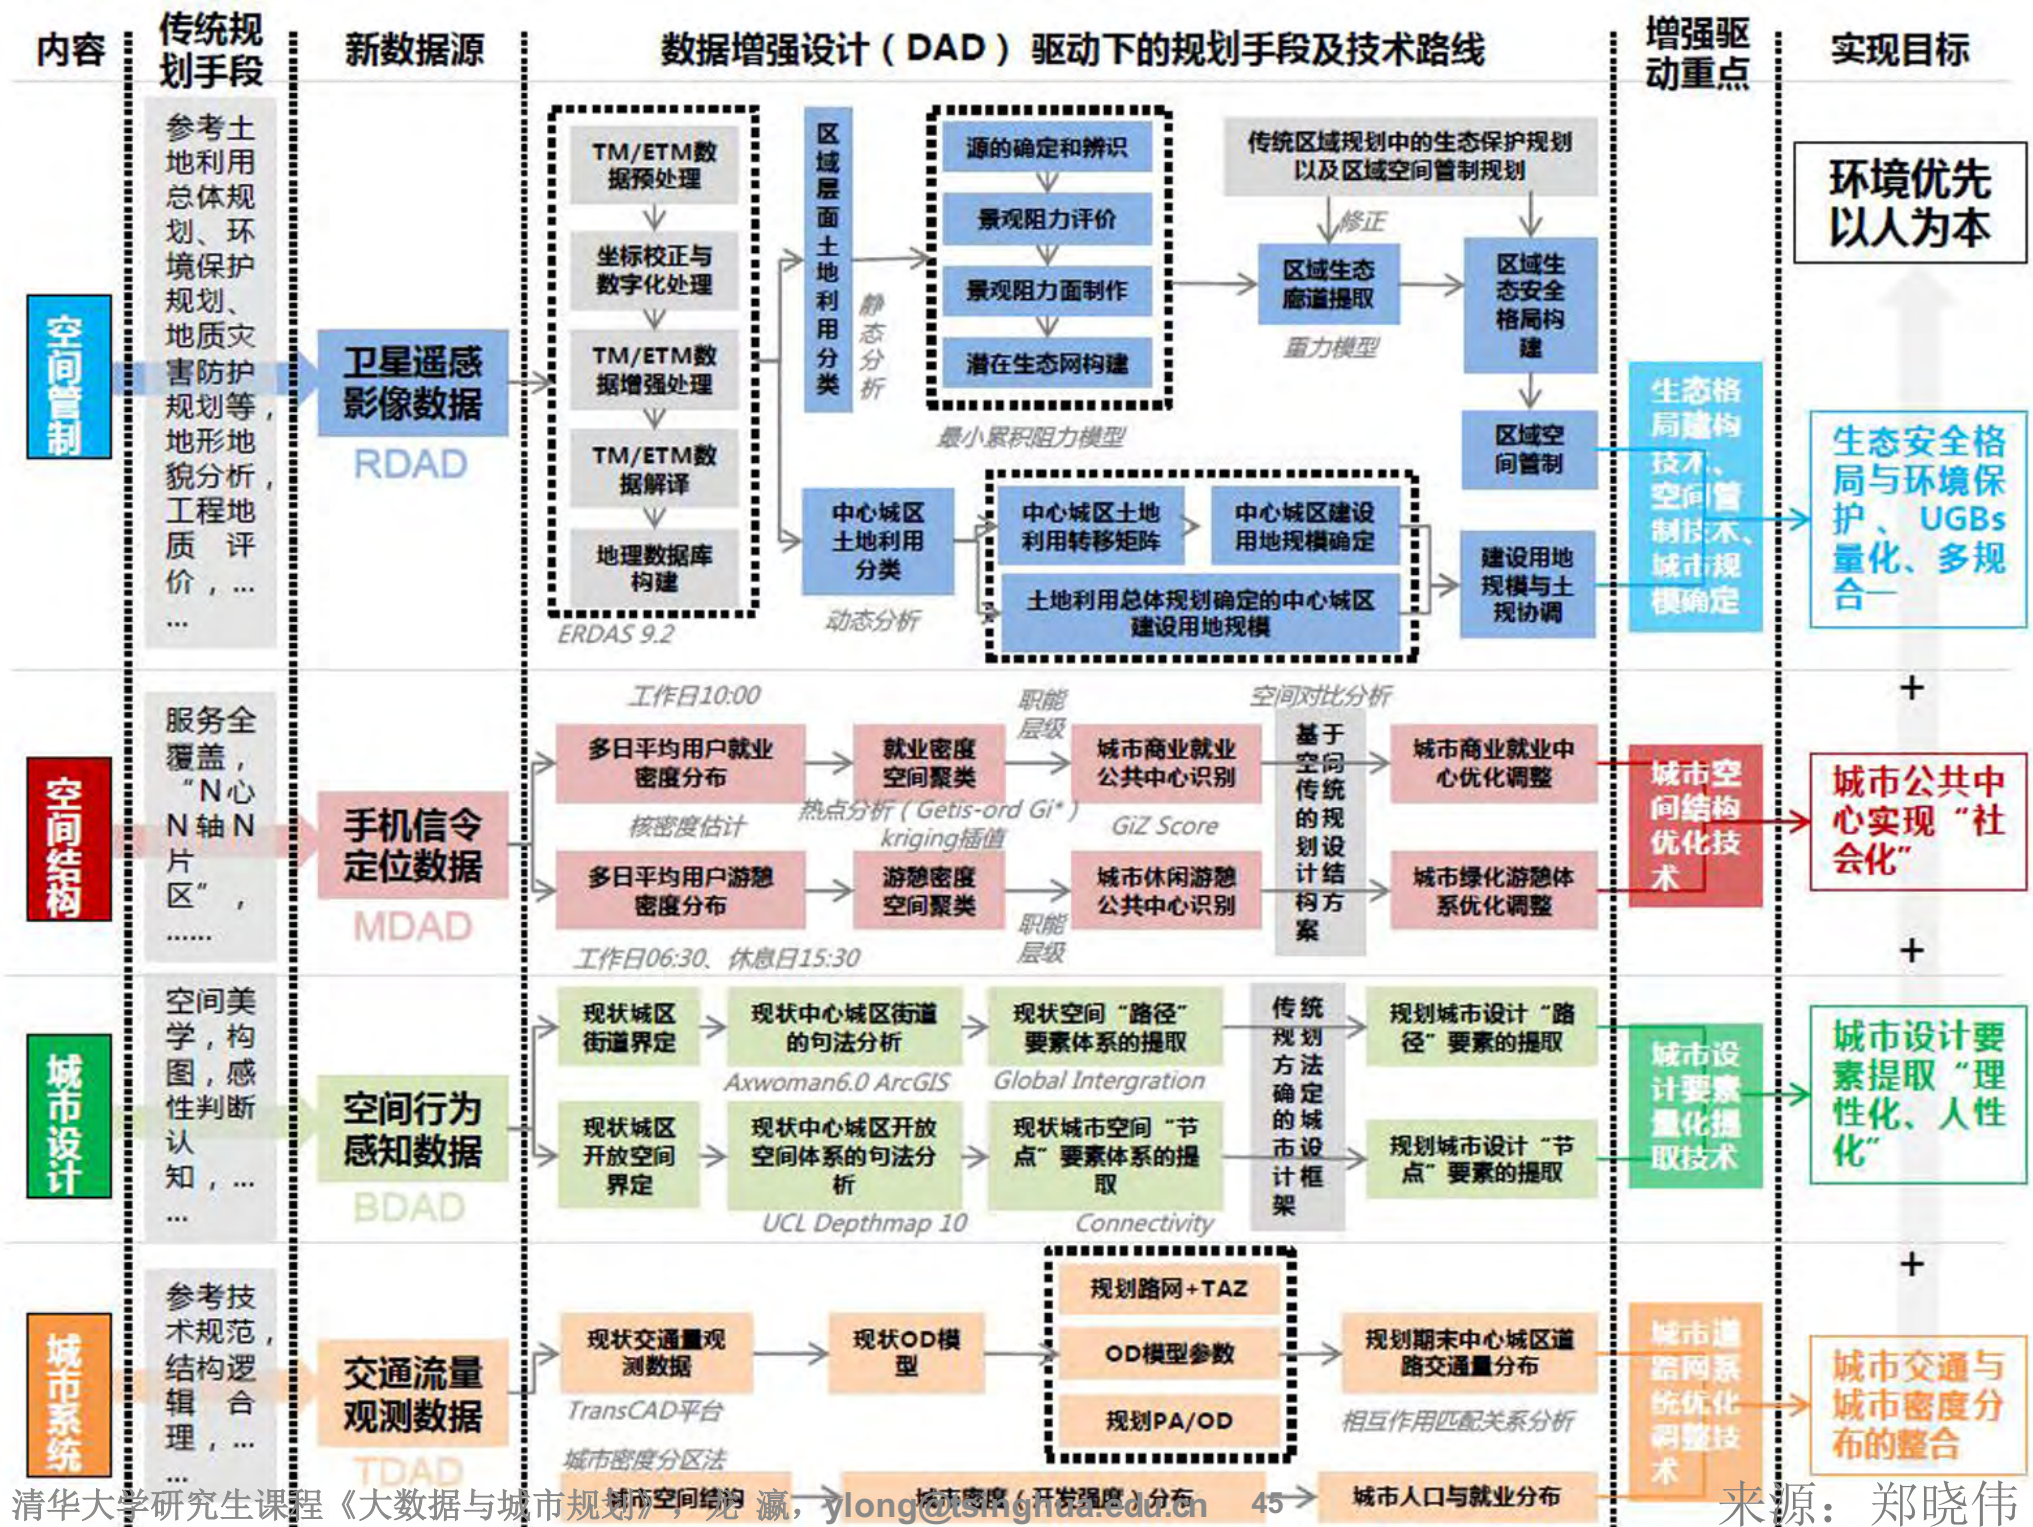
内容

传统规划手段

新数据源

数据增强设计（DAD）驱动下的规划手段及技术路线

增强驱动重点

实现目标

空间管制

参考土地利用总体规划、环境保护规划、地质灾害防护规划等，地形地貌分析，工程地质评价，……

卫星遥感影像数据

RDAD

TM/ETM数据预处理

坐标校正与数字化处理

TM/ETM数据增强处理

TM/ETM数据解译

地理数据库构建

ERDAS 9.2

区域层面土地利用分类

静态分析

源的确定和辨识

景观阻力评价

景观阻力面制作

潜在生态网构建

最小累积阻力模型

传统区域规划中的生态保护规划以及区域空间管制规划

修正

区域生态廊道提取

重力模型

区域生态安全格局构建

区域空间管制

中心城区土地利用分类

动态分析

中心城区土地利用转移矩阵

中心城区建设用地规模确定

土地利用总体规划确定的中心城区建设用地规模

建设用地规模与土规协调

生态格局构建技术、空间管制技术、城市规模确定

环境优先以人为本

生态安全格局与环境保护、UGBs量化、多规合一

+

空间结构

服务全覆盖，“N心N轴N片区”，……

手机信令定位数据

MDAD

工作日10:00

多日平均用户就业密度分布

核密度估计

就业密度空间聚类

热点分析（Getis-ord Gi*）

kriging插值

职能层级

城市商业就业公共中心识别

GiZ Score

空间对比分析

基于空间传统的规划设计结构方案

城市商业就业中心优化调整

多日平均用户游憩密度分布

游憩密度空间聚类

城市休闲游憩公共中心识别

职能层级

城市绿化游憩体系优化调整

工作日06:30、休息日15:30

城市空间结构优化技术

城市公共中心实现“社会化”

+

城市设计

空间美学，构图，感性判断认知，……

空间行为感知数据

BDAD

现状城区街道界定

现状中心城区街道的句法分析

Axwoman6.0 ArcGIS

现状空间“路径”要素体系的提取

Global Intergration

传统规划方法确定的城市设计框架

规划城市设计“路径”要素的提取

现状城区开放空间界定

现状中心城区开放空间体系的句法分析

UCL Depthmap 10

现状城市空间“节点”要素体系的提取

Connectivity

规划城市设计“节点”要素的提取

城市设计要素量化提取技术

城市设计要素提取“理性化、人性化”

+

城市系统

参考技术规范，结构逻辑合理，……

交通流量观测数据

TDAD

现状交通量观测数据

TransCAD平台

现状OD模型

规划路网+TAZ

OD模型参数

规划PA/OD

规划期末中心城区道路交通量分布

相互作用匹配关系分析

城市密度分区法

城市空间结构

城市密度（开发强度）分布

城市人口与就业分布

城市道路网系统优化调整技术

城市交通与城市密度分布的整合

清华大学研究生课程《大数据与城市规划》，龙瀛，ylong@tsinghua.edu.cn 45

来源：郑晓伟